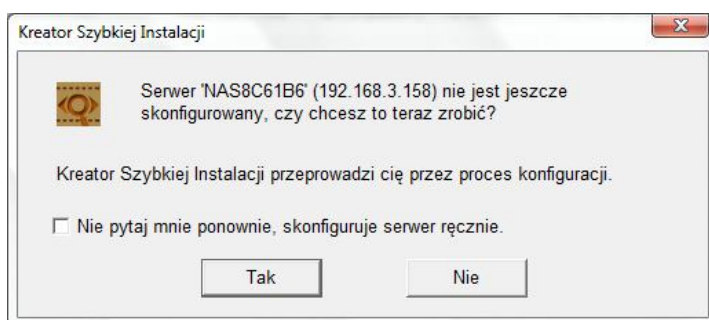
Kreator Szybkiej Instalacji

Serwer 'NAS8C61B6' (192.168.3.158) nie jest jeszcze skonfigurowany, czy chcesz to teraz zrobić?

Kreator Szybkiej Instalacji przeprowadzi cię przez proces konfiguracji.

☐ Nie pytaj mnie ponownie, skonfiguruje serwer ręcznie.

Tak

Nie